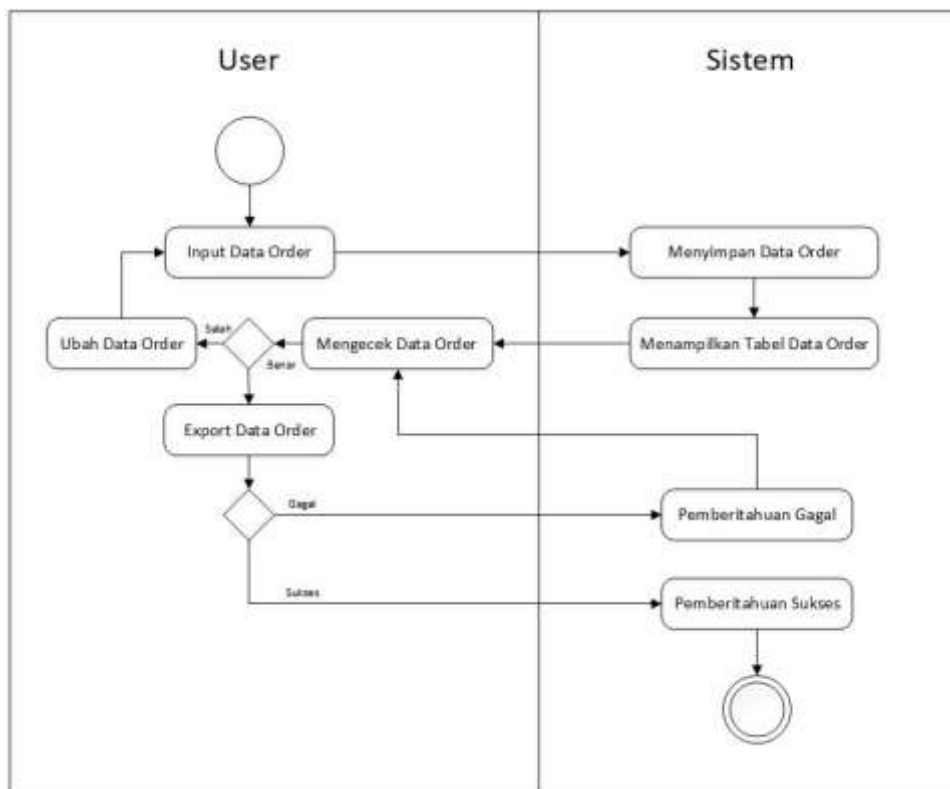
User

Sistem

Input Data Order

Menyimpan Data Order

Salah

Ubah Data Order

Benar

Mengecek Data Order

Menampilkan Tabel Data Order

Export Data Order

Gagal

Pemberitahuan Gagal

Sukses

Pemberitahuan Sukses